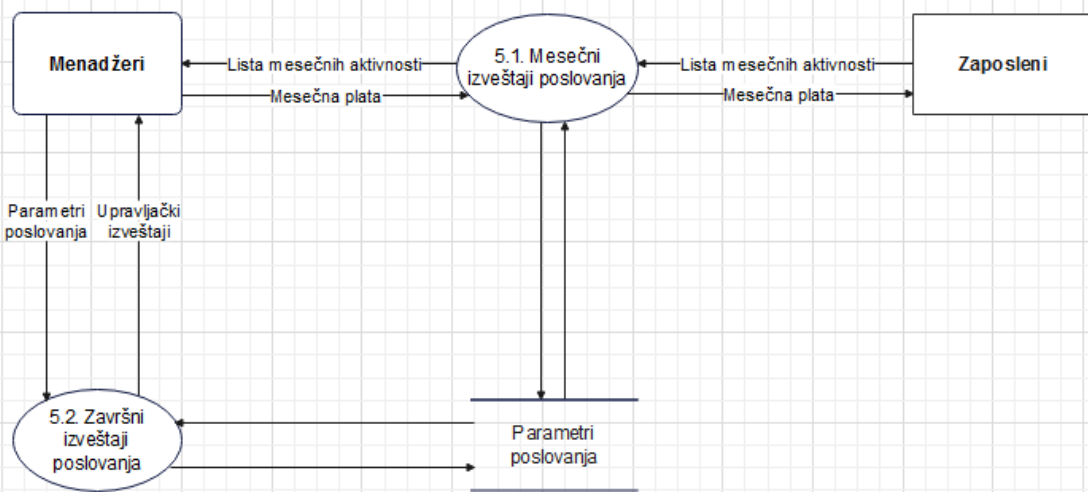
Menadžeri

Lista mesečnih aktivnosti

Mesečna plata

5.1. Mesečni izveštaji poslovanja

Lista mesečnih aktivnosti

Mesečna plata

Zaposleni

Parametri poslovanja

Upravljački izveštaji

5.2. Završni izveštaji poslovanja

Parametri poslovanja